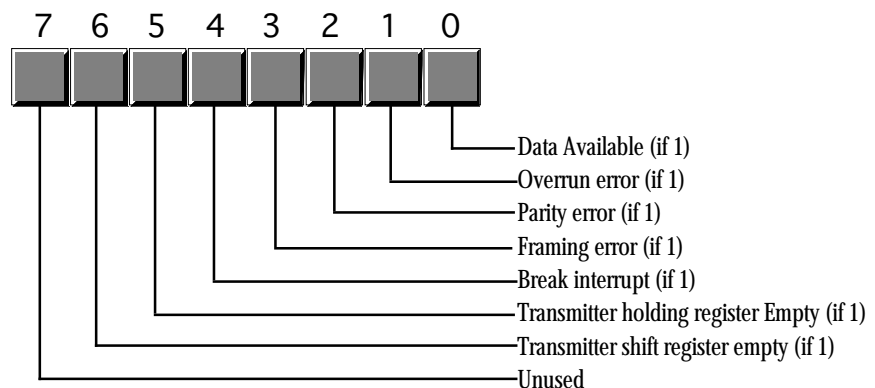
7 6 5 4 3 2 1 0

Data Available (if 1)
Overrun error (if 1)
Parity error (if 1)
Framing error (if 1)
Break interrupt (if 1)
Transmitter holding register Empty (if 1)
Transmitter shift register empty (if 1)
Unused